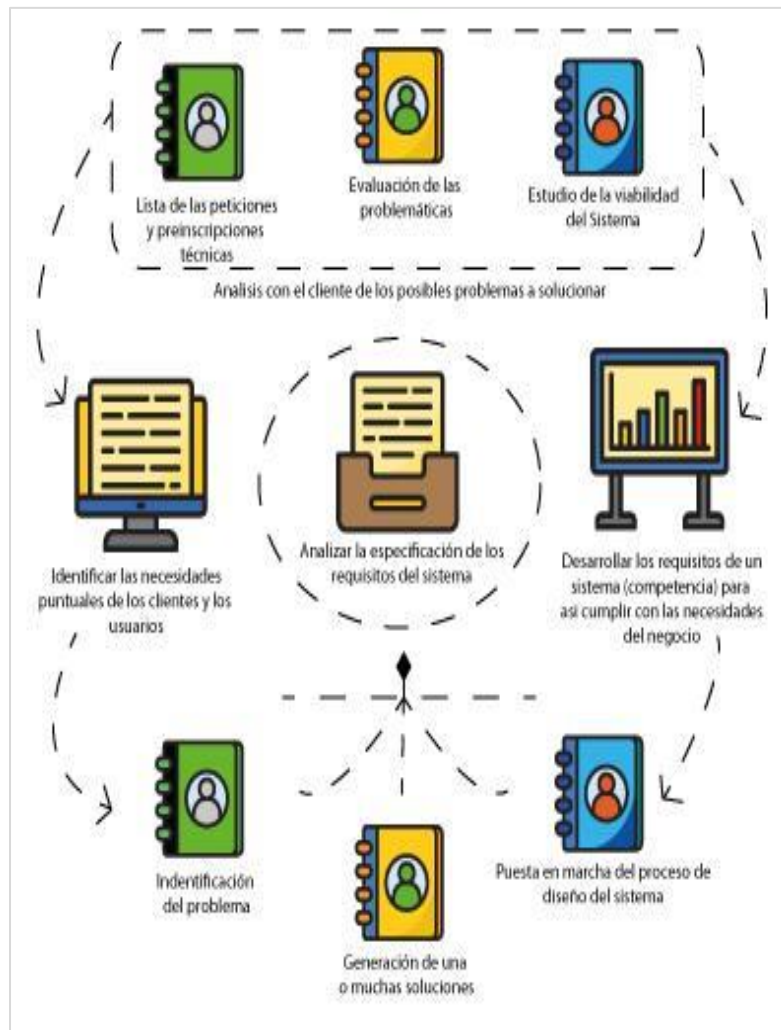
Lista de las peticiones y preinscripciones técnicas

Evaluación de las problemáticas

Estudio de la viabilidad del Sistema

Analisis con el cliente de los posibles problemas a solucionar

Identificar las necesidades puntuales de los clientes y los usuarios

Analizar la especificación de los requisitos del sistema

Desarrollar los requisitos de un sistema (competencia) para asi cumplir con las necesidades del negocio

Indentificación del problema

Generación de una o muchas soluciones

Puesta en marcha del proceso de diseño del sistema